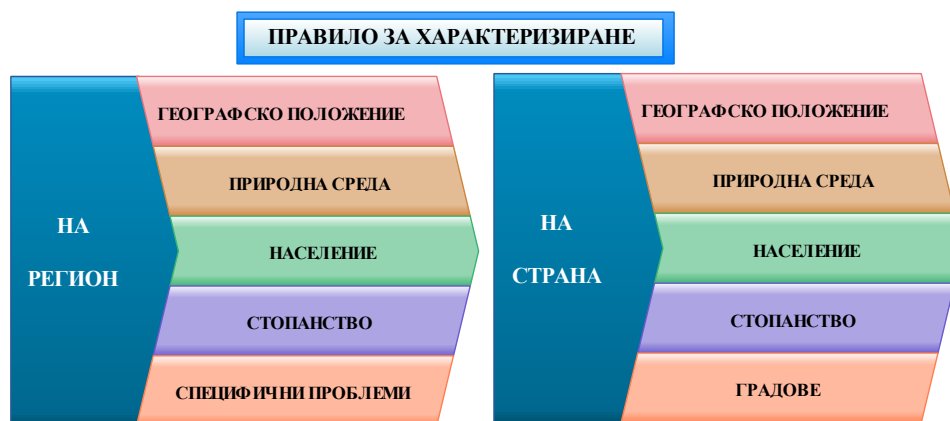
ПРАВИЛО ЗА ХАРАКТЕРИЗИРАНЕ

НА РЕГИОН

ГЕОГРАФСКО ПОЛОЖЕНИЕ

ПРИРОДНА СРЕДА

НАСЕЛЕНИЕ

СТОПАНСТВО

СПЕЦИФИЧНИ ПРОБЛЕМИ

НА СТРАНА

ГЕОГРАФСКО ПОЛОЖЕНИЕ

ПРИРОДНА СРЕДА

НАСЕЛЕНИЕ

СТОПАНСТВО

ГРАДОВЕ